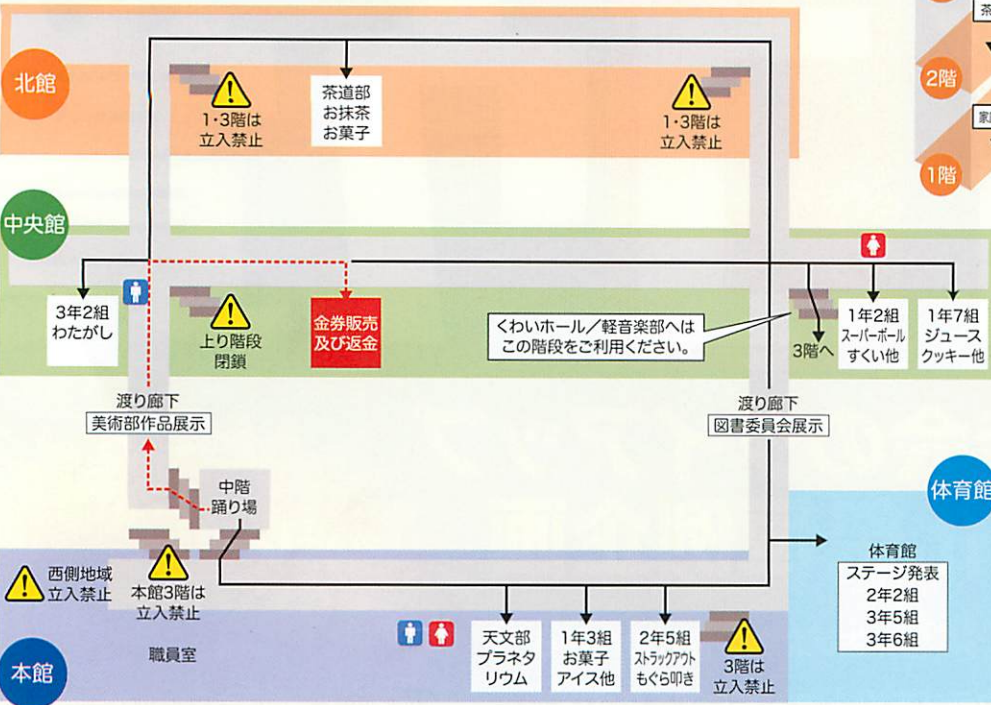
北館

1・3階は立入禁止

茶道部
お抹茶
お菓子

1・3階は立入禁止

2階

1階

中央館

3年2組
わたがし

上り階段閉鎖

金券販売
及び返金

くわいホール／軽音楽部へはこの階段をご利用ください。

3階へ

1年2組
スーパーボール
すくい他

1年7組
ジュース
クッキー他

渡り廊下
美術部作品展示

渡り廊下
図書委員会展示

中階
踊り場

体育館

西側地域立入禁止

本館3階は立入禁止

体育館
ステージ発表
2年2組
3年5組
3年6組

本館

職員室

天文部
プラネタリウム

1年3組
お菓子
アイス他

2年5組
ストラックアウト
もぐら叩き

3階は立入禁止